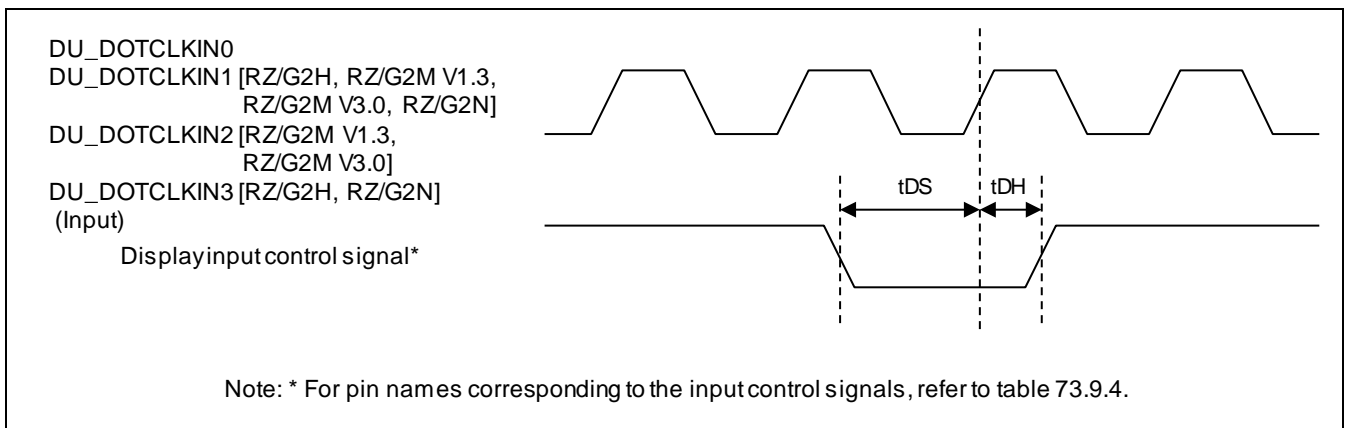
DU_DOTCLKIN0
DU_DOTCLKIN1 [RZ/G2H, RZ/G2M V1.3, RZ/G2M V3.0, RZ/G2N]
DU_DOTCLKIN2 [RZ/G2M V1.3, RZ/G2M V3.0]
DU_DOTCLKIN3 [RZ/G2H, RZ/G2N]
(Input)

Displayinput control signal*

tDS

tDH

Note: * For pin names corresponding to the input control signals, refer to table 73.9.4.